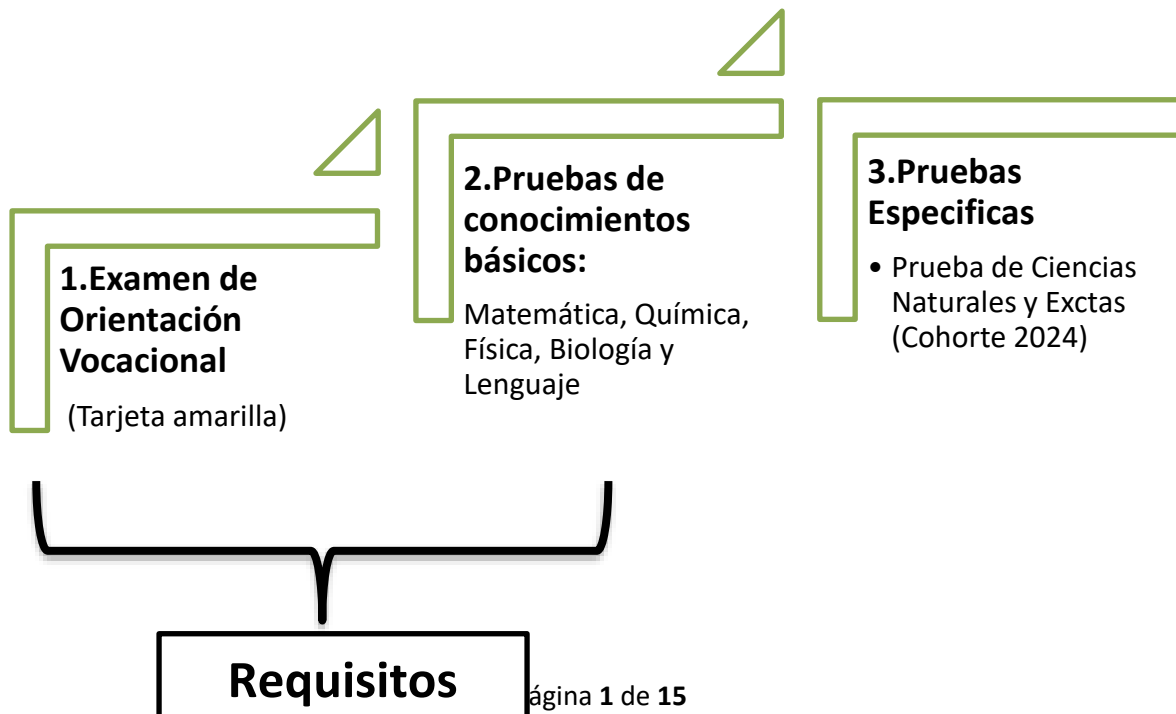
1.Examen de Orientación Vocacional

(Tarjeta amarilla)

2.Pruebas de conocimientos básicos:

Matemática, Química, Física, Biología y Lenguaje

3.Pruebas Especificas

• Prueba de Ciencias Naturales y Exctas (Cohorte 2024)

Requisitos

ágina **1** de **15**